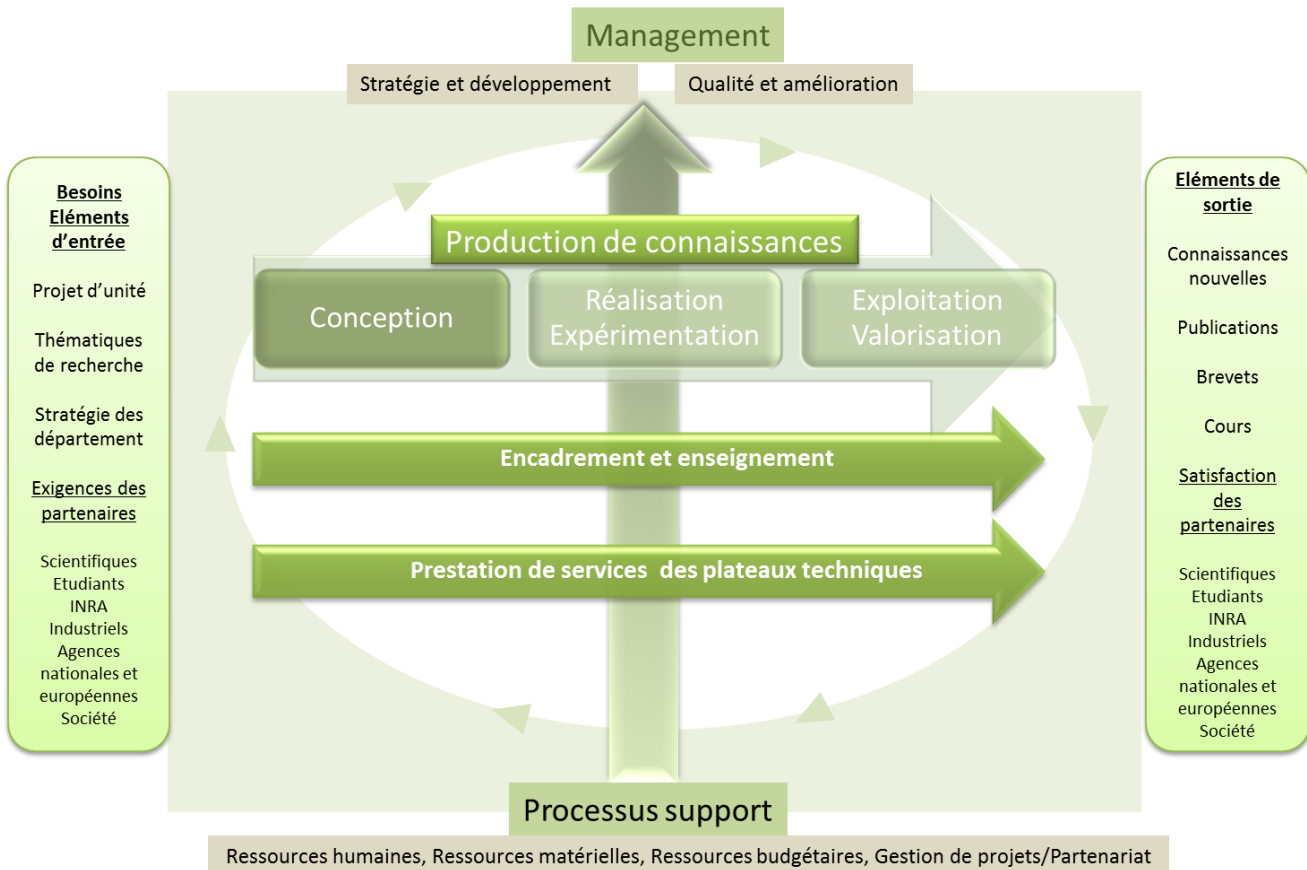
Management

Stratégie et développement

Qualité et amélioration

Besoins Eléments d'entrée

Projet d'unité

Thématiques de recherche

Stratégie des département

Exigences des partenaires

Scientifiques
Etudiants
INRA
Industriels
Agences nationales et européennes
Société

Production de connaissances

Conception

Réalisation Expérimentation

Exploitation Valorisation

Encadrement et enseignement

Prestation de services des plateaux techniques

Eléments de sortie

Connaissances nouvelles

Publications

Brevets

Cours

Satisfaction des partenaires

Scientifiques
Etudiants
INRA
Industriels
Agences nationales et européennes
Société

Processus support

Ressources humaines, Ressources matérielles, Ressources budgétaires, Gestion de projets/Partenariat